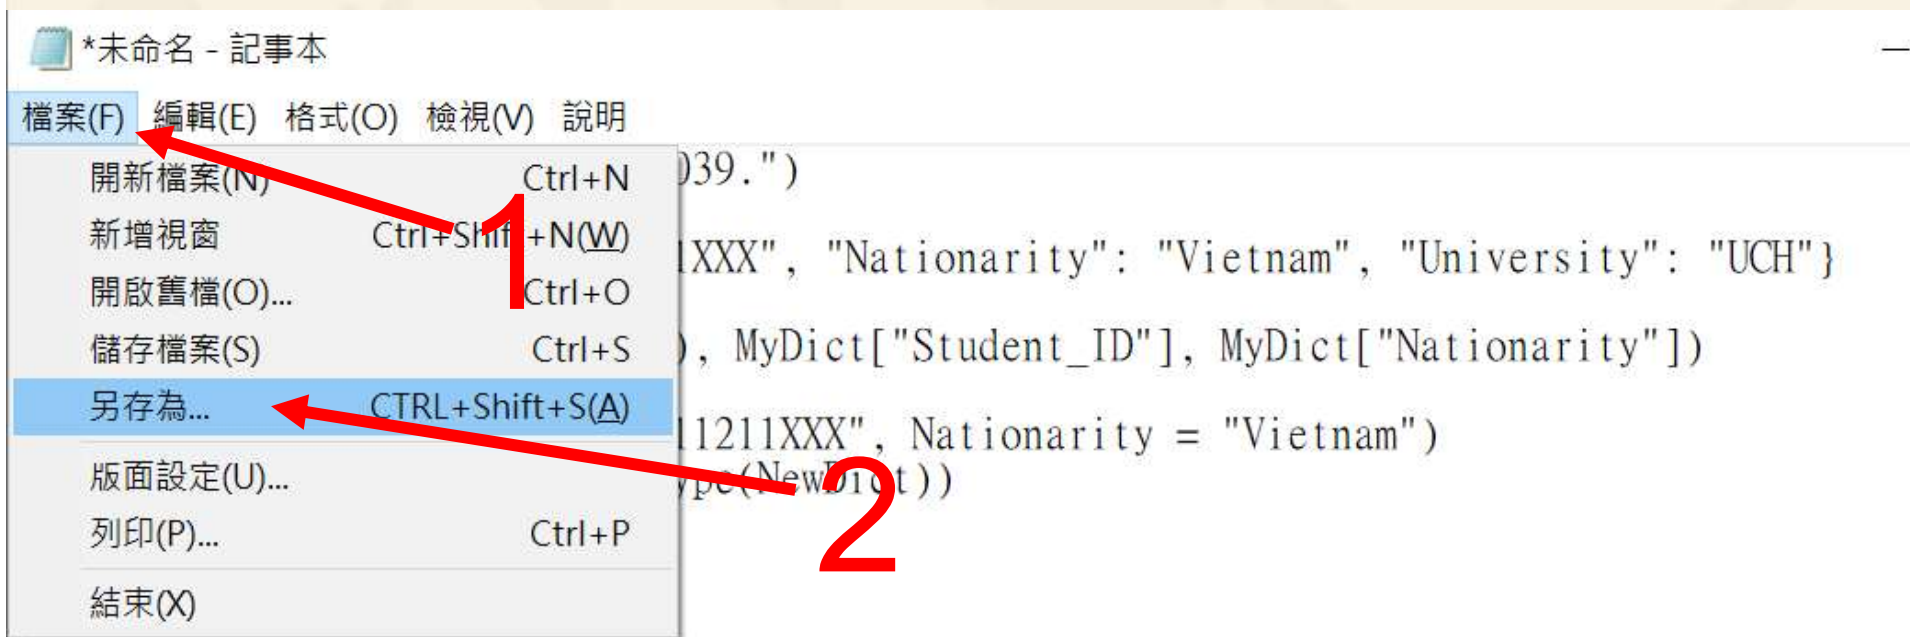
*未命名 - 記事本

檔案(F) 編輯(E) 格式(O) 檢視(V) 說明

開新檔案(N) Ctrl+N
新增視窗 Ctrl+Shift+N(W)
開啟舊檔(O)... Ctrl+O
儲存檔案(S) Ctrl+S
另存為... CTRL+Shift+S(A)
版面設定(U)...
列印(P)... Ctrl+P
結束(X)

1
2

)39.")
1XXX", "Nationarity": "Vietnam", "University": "UCH"}
), MyDict["Student_ID"], MyDict["Nationarity"])
11211XXX", Nationarity = "Vietnam")
ype(NewDict))